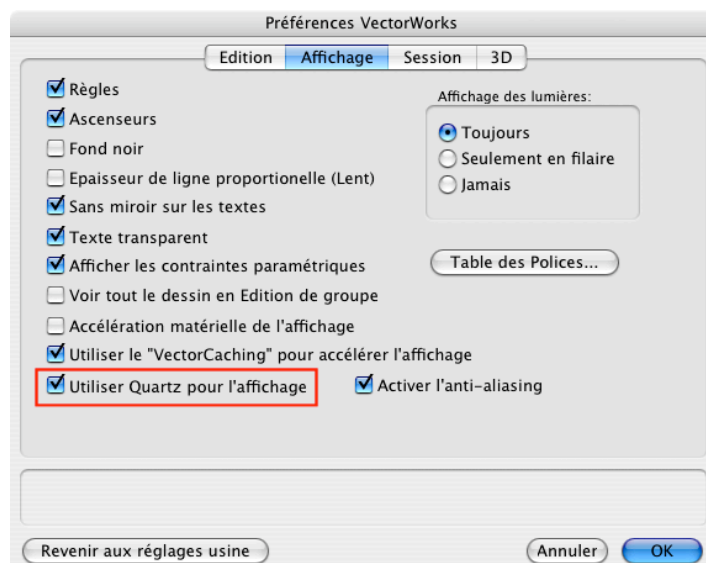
Préférences VectorWorks

Edition | Affichage | Session | 3D

Règles
Ascenseurs
Fond noir
Epaisseur de ligne proportionelle (Lent)
Sans miroir sur les textes
Texte transparent
Afficher les contraintes paramétriques
Voir tout le dessin en Edition de groupe
Accélération matérielle de l'affichage
Utiliser le "VectorCaching" pour accélérer l'affichage
Utiliser Quartz pour l'affichage
Activer l'anti-aliasing

Affichage des lumières:
Toujours
Seulement en filaire
Jamais

Table des Polices...

Revenir aux réglages usine
Annuler
OK